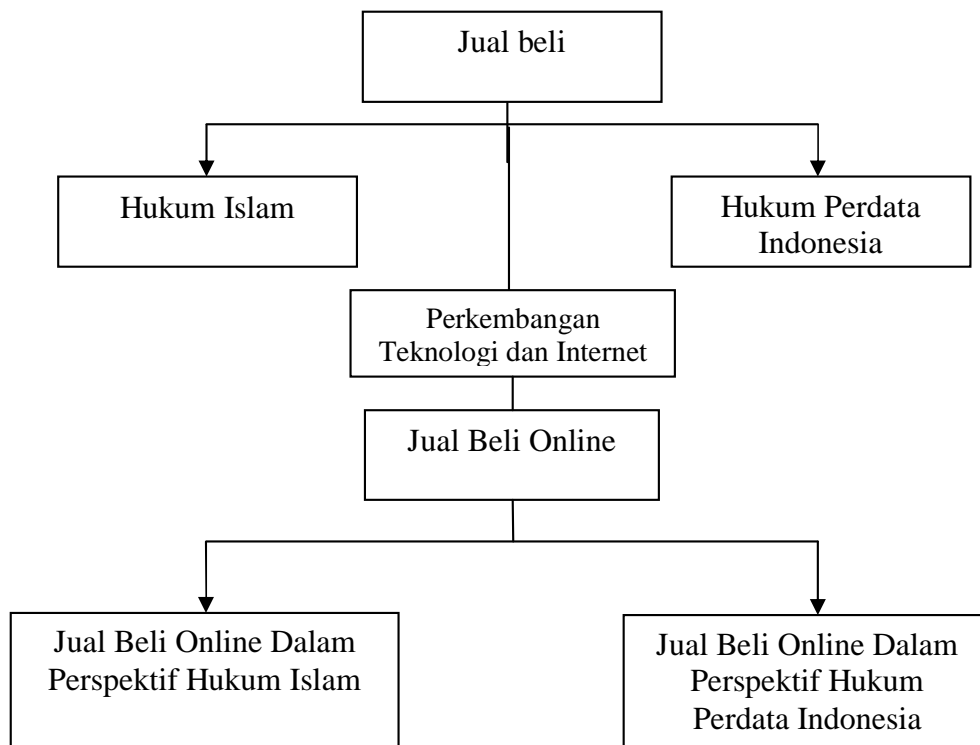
Jual beli

Hukum Islam

Hukum Perdata Indonesia

Perkembangan Teknologi dan Internet

Jual Beli Online

Jual Beli Online Dalam Perspektif Hukum Islam

Jual Beli Online Dalam Perspektif Hukum Perdata Indonesia